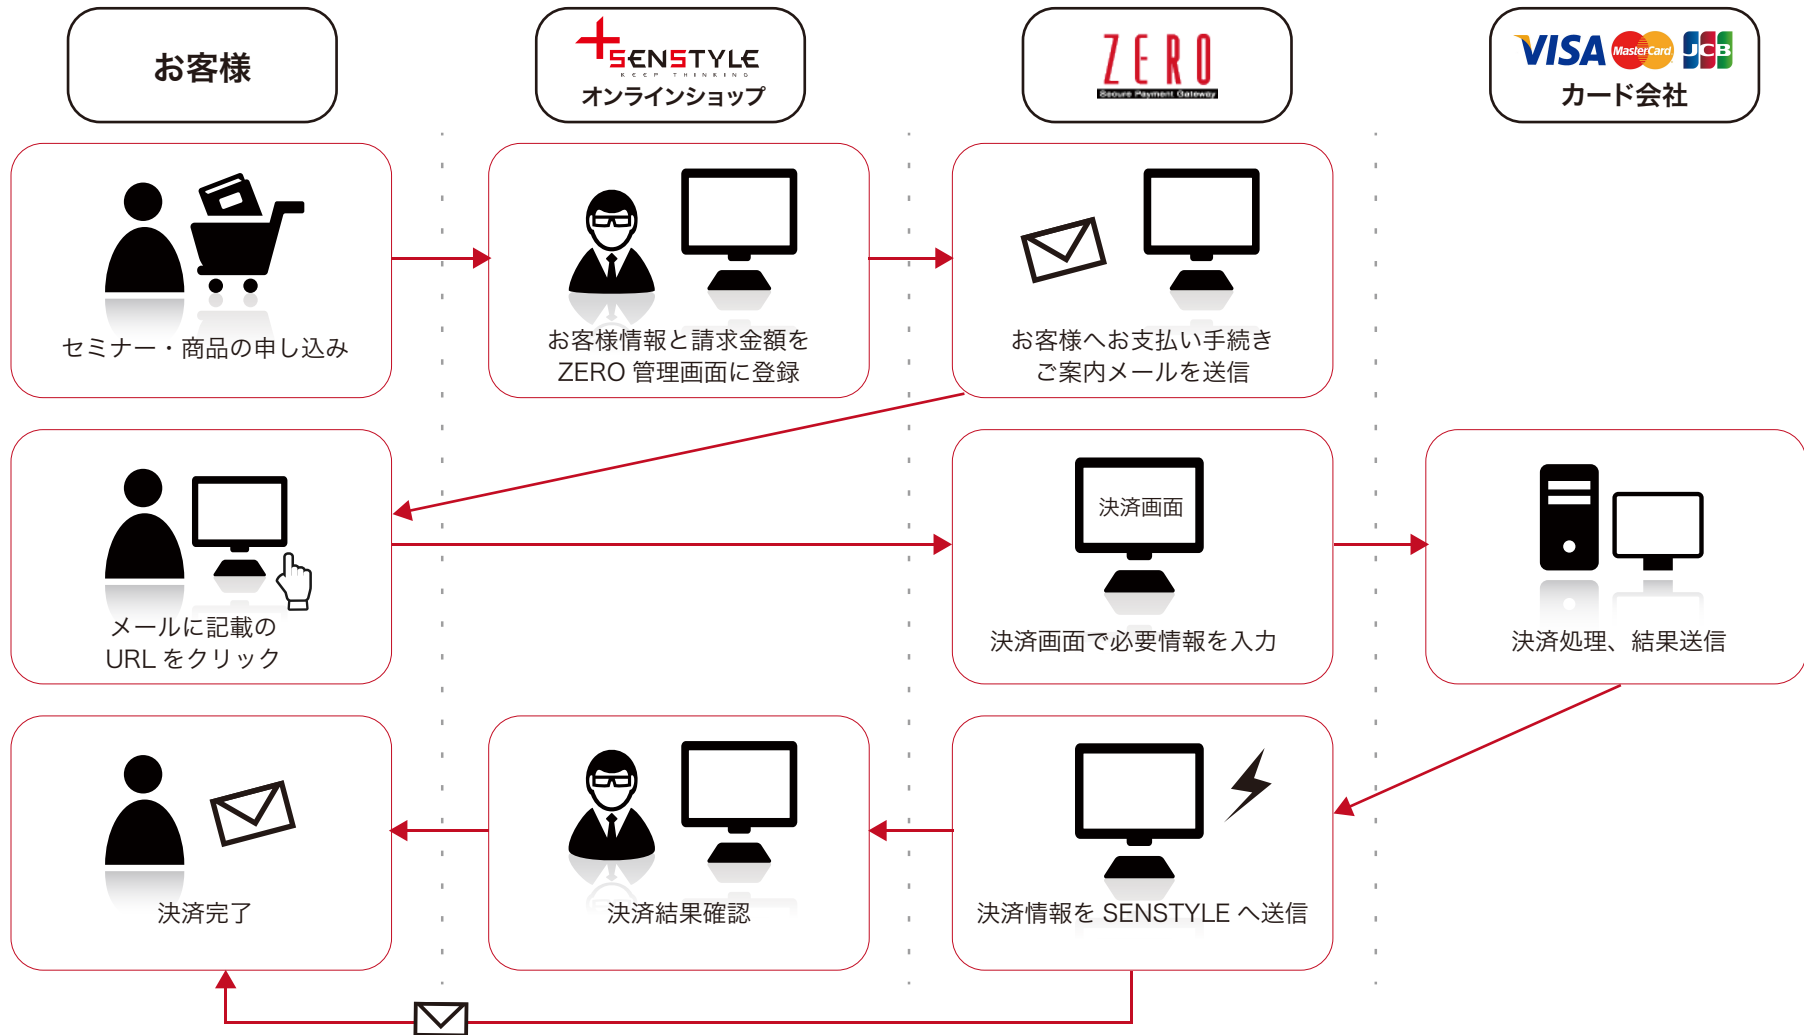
お客様

SENSTYLE
KEEP THINKING
オンラインショップ

ZERO
Secure Payment Gateway

VISA MasterCard JCB
カード会社

セミナー・商品の申し込み

お客様情報と請求金額を ZERO 管理画面に登録

お客様へお支払い手続き ご案内メールを送信

メールに記載の URL をクリック

決済画面

決済画面で必要情報を入力

決済処理、結果送信

決済完了

決済結果確認

決済情報を SENSTYLE へ送信